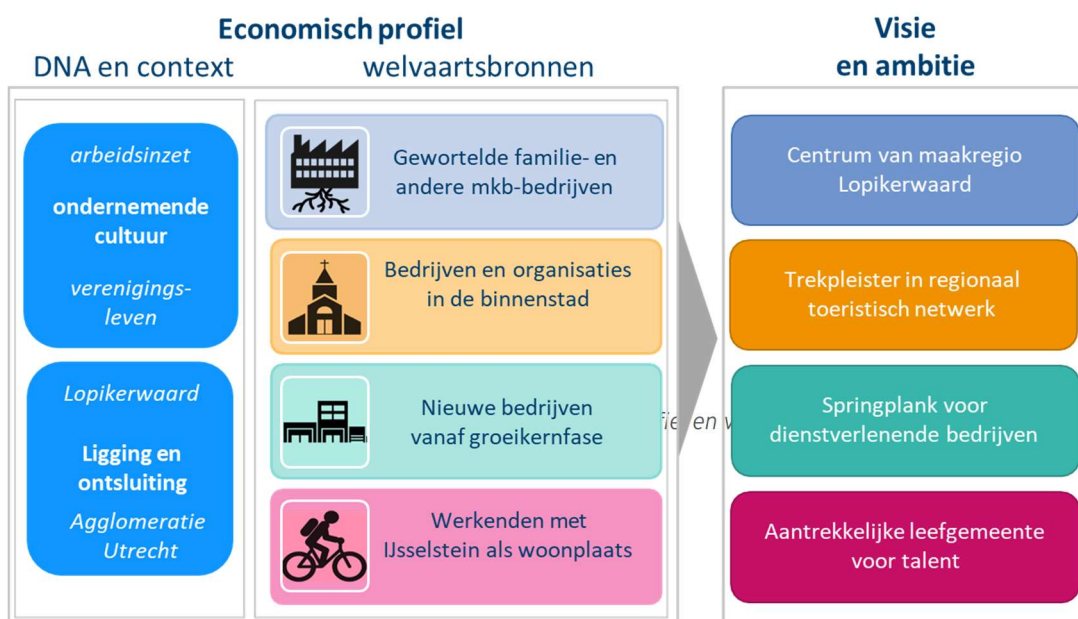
Economisch profiel

DNA en context

welvaartsbronnen

Visie en ambitie

arbeidsinzet

ondernemende cultuur

verenigings-leven

Lopikerwaard

Ligging en ontsluiting

Agglomeratie Utrecht

Gewortelde familie- en andere mkb-bedrijven

Bedrijven en organisaties in de binnenstad

Nieuwe bedrijven vanaf groeikernfase

Werkenden met IJsselstein als woonplaats

fie en v

Centrum van maakregio Lopikerwaard

Trekpleister in regionaal toeristisch netwerk

Springplank voor dienstverlenende bedrijven

Aantrekkelijke leefgemeente voor talent